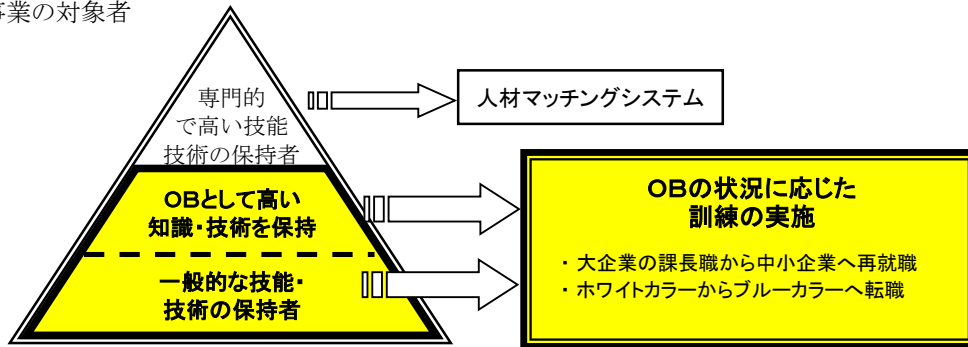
事業の対象者

専門的で高い技能技術の保持者

人材マッチングシステム

OBとして高い知識・技術を保持

一般的な技能・技術の保持者

OBの状況に応じた訓練の実施

・大企業の課長職から中小企業へ再就職
・ホワイトカラーからブルーカラーへ転職